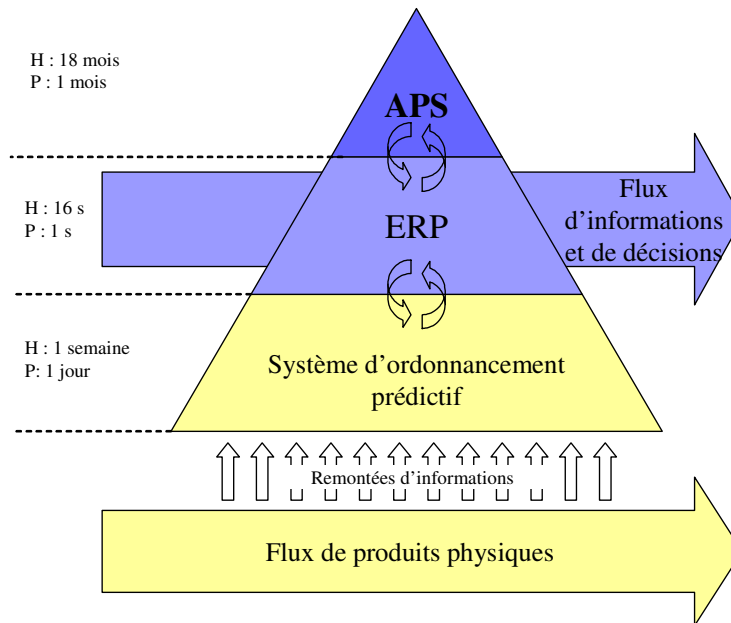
H : 18 mois
P : 1 mois

APS

H : 16 s
P : 1 s

ERP

Flux d'informations et de décisions

H : 1 semaine
P: 1 jour

Système d'ordonnancement prédictif

Remontées d'informations

Flux de produits physiques